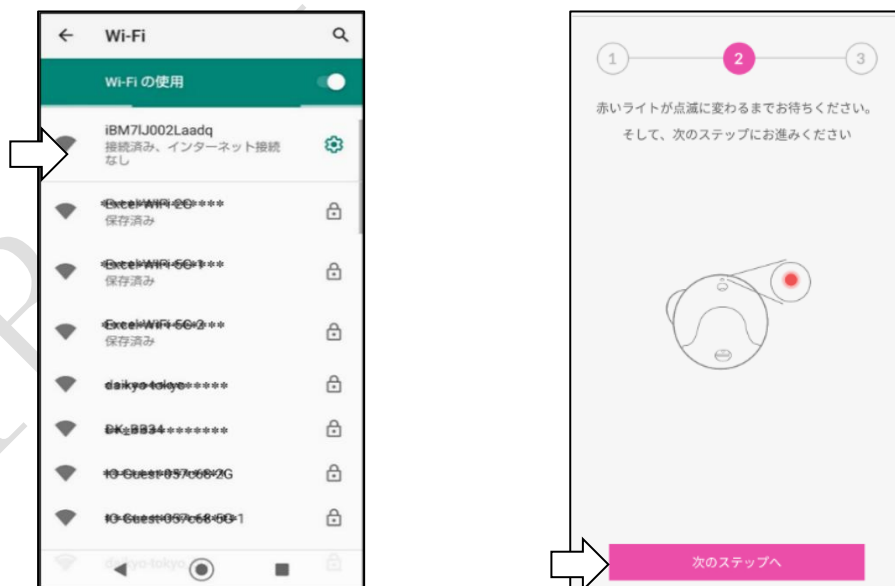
Wi-Fi

Wi-Fi の使用

iBM7IJ002Laadq
接続済み、インターネット接続なし

Excel-WiFi-2G****
保存済み

Excel-WiFi-5G-1***
保存済み

Excel-WiFi-5G-2***
保存済み

daikyo-tokyo*****

DK_B834*******

IO-Guest-057c68-2G

IO-Guest-057c68-5G-1

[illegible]

1 2 3

赤いライトが点滅に変わるまでお待ちください。
そして、次のステップにお進みください

次のステップへ